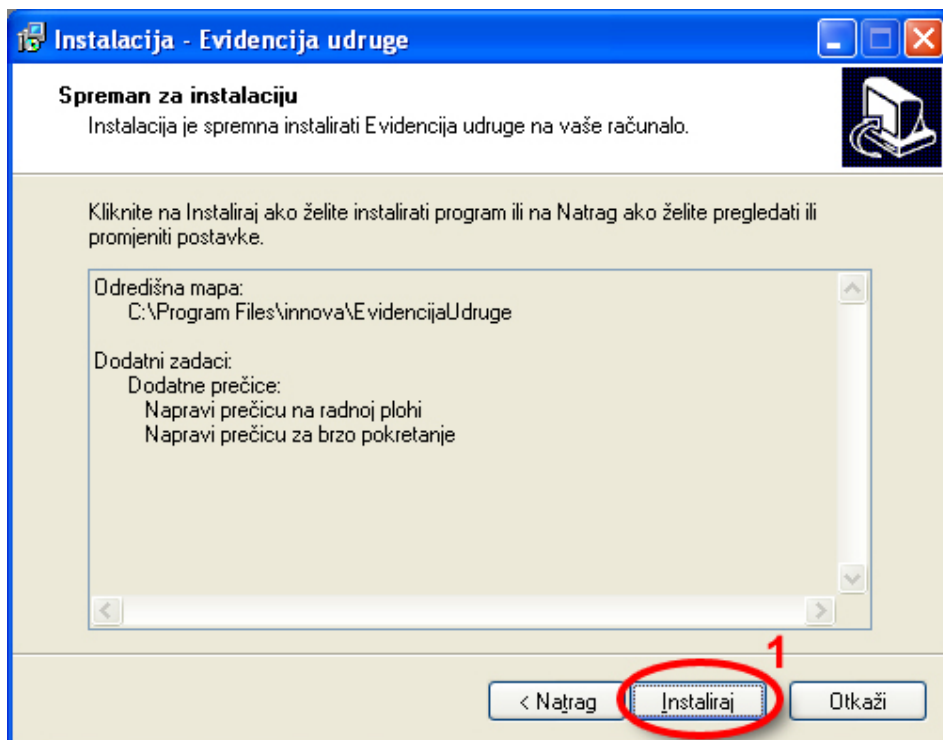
Instalacija - Evidencija udruge

Spreman za instalaciju
Instalacija je spremna instalirati Evidencija udruge na vaše računalo.

Kliknite na Instaliraj ako želite instalirati program ili na Natrag ako želite pregledati ili promjeniti postavke.

Odredišna mapa:
C:\Program Files\innova\EvidencijaUdruge

Dodatni zadaci:
Dodatne prečice:
Napravi prečicu na radnoj plohi
Napravi prečicu za brzo pokretanje

1

< Natrag
Instaliraj
Otkaži